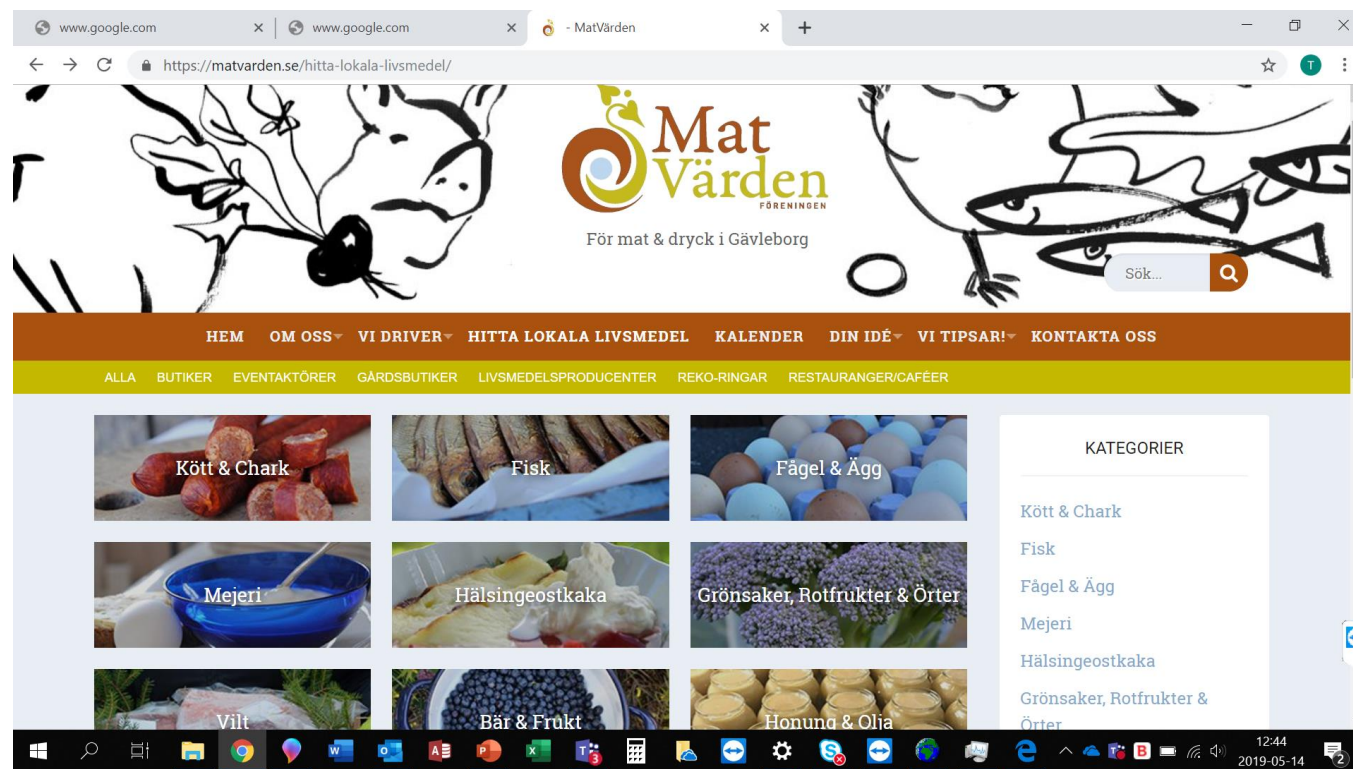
www.google.com
www.google.com
- MatVärden
https://matvarden.se/hitta-lokala-livsmedel/

Mat Värden
FÖRENINGEN
För mat & dryck i Gävleborg

Sök...

HEM OM OSS VI DRIVER HITTA LOKALA LIVSMEDEL KALENDER DIN IDÉ VI TIPSAR! KONTAKTA OSS

ALLA BUTIKER EVENTAKTÖRER GÅRDSBUTIKER LIVSMEDELSPRODUCENTER REKO-RINGAR RESTAURANGER/CAFÉER

Kött & Chark
Fisk
Fågel & Ägg
Mejeri
Hälsingeostkaka
Grönsaker, Rotfrukter & Örter
Vilt
Bär & Frukt
Honung & Olja

KATEGORIER

Kött & Chark
Fisk
Fågel & Ägg
Mejeri
Hälsingeostkaka
Grönsaker, Rotfrukter & Örter

12:44
2019-05-14